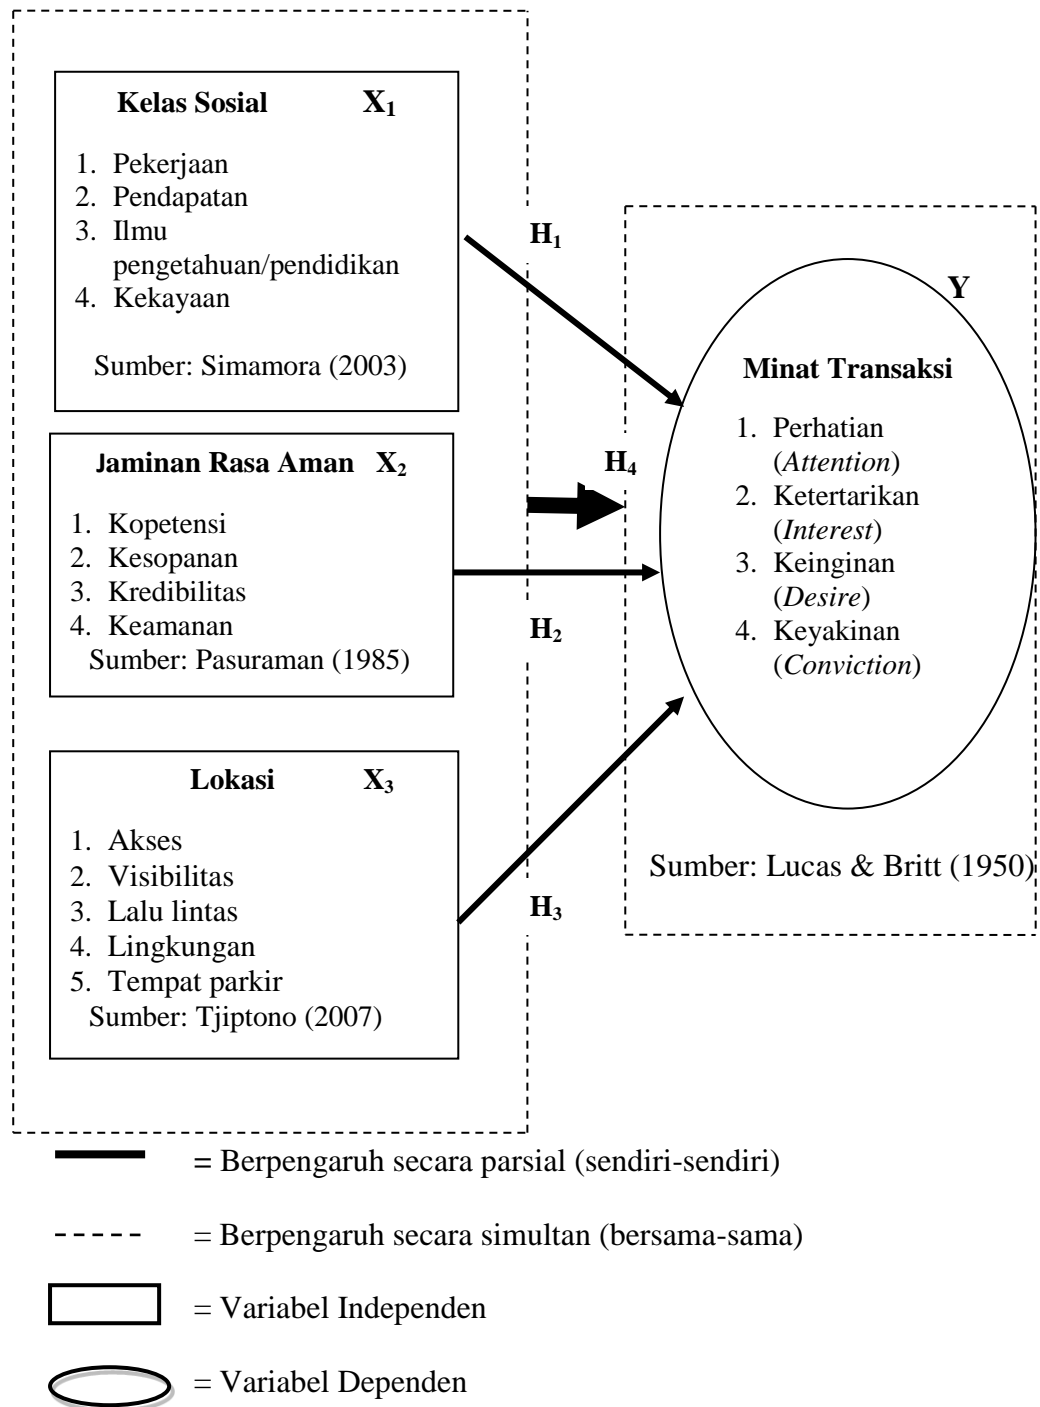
**Kelas Sosial** $X_1$

1. Pekerjaan
2. Pendapatan
3. Ilmu pengetahuan/pendidikan
4. Kekayaan

Sumber: Simamora (2003)

**Jaminan Rasa Aman** $X_2$

1. Kopetensi
2. Kesopanan
3. Kredibilitas
4. Keamanan

Sumber: Pasuraman (1985)

**Lokasi** $X_3$

1. Akses
2. Visibilitas
3. Lalu lintas
4. Lingkungan
5. Tempat parkir

Sumber: Tjiptono (2007)

$H_1$

$H_4$

$H_2$

$H_3$

Y

**Minat Transaksi**

1. Perhatian (*Attention*)
2. Ketertarikan (*Interest*)
3. Keinginan (*Desire*)
4. Keyakinan (*Conviction*)

Sumber: Lucas & Britt (1950)

= Berpengaruh secara parsial (sendiri-sendiri)

= Berpengaruh secara simultan (bersama-sama)

= Variabel Independen

= Variabel Dependen